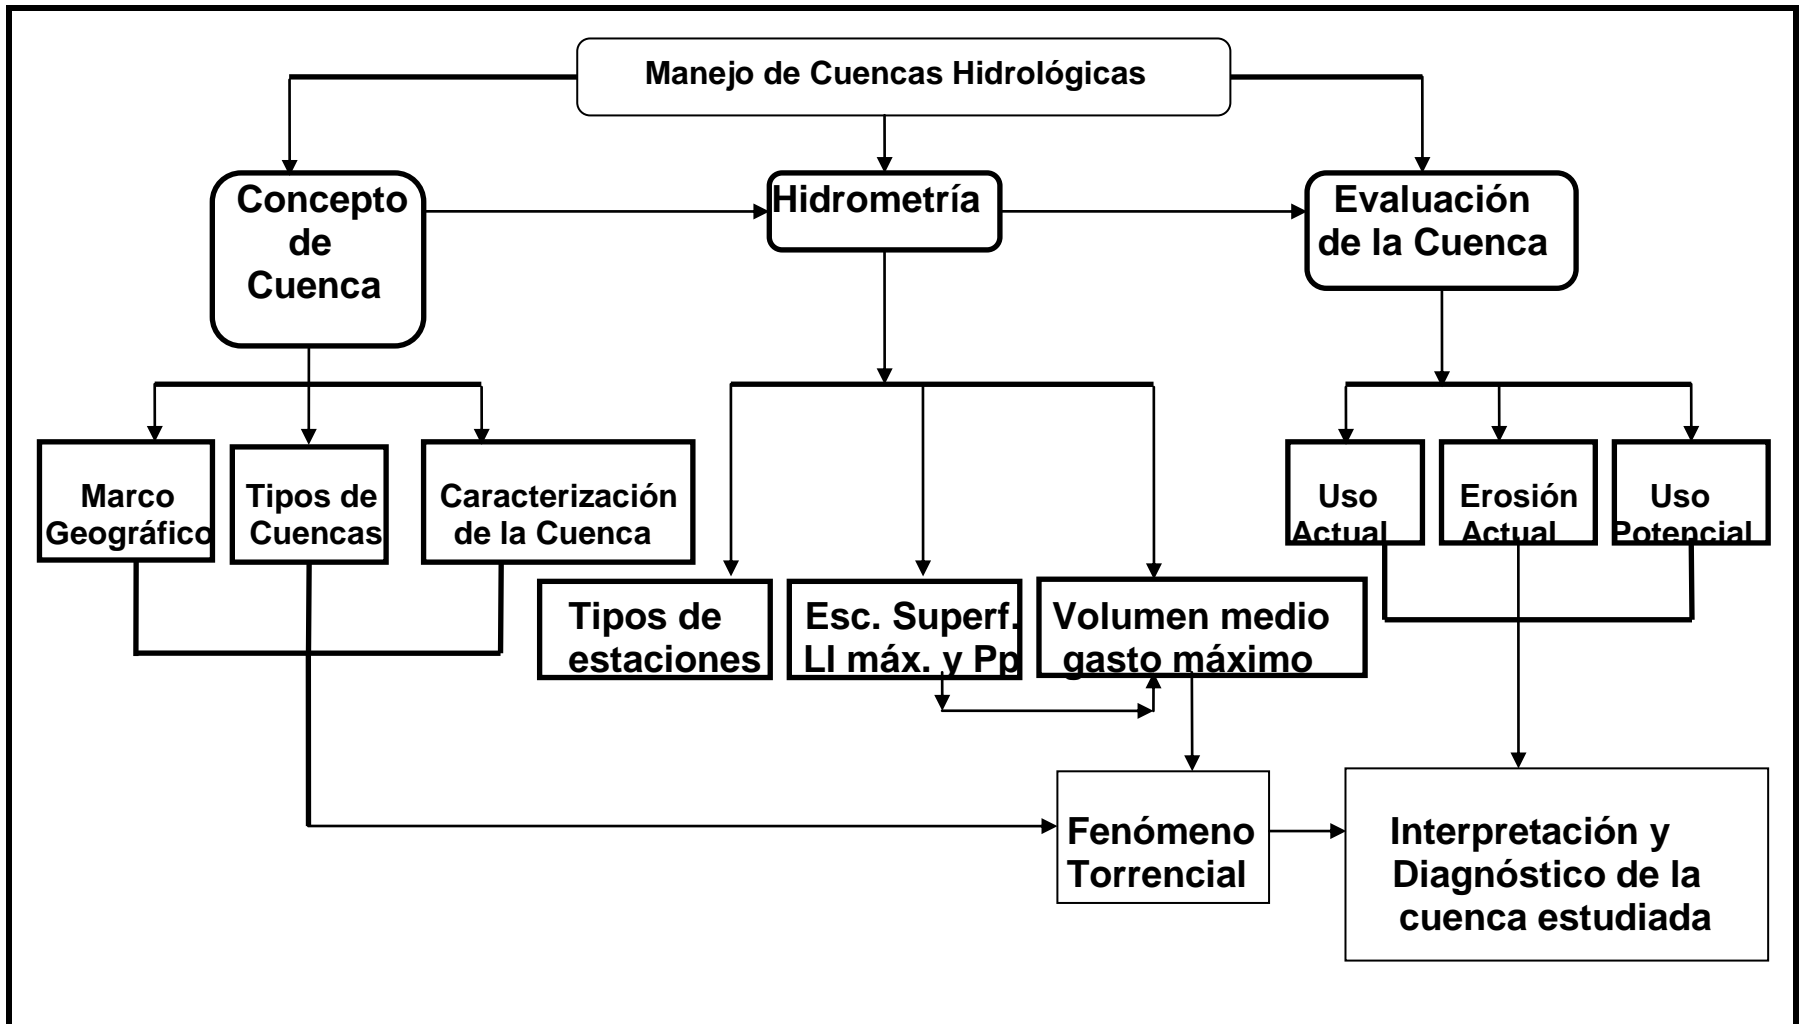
Manejo de Cuencas Hidrológicas

Concepto de Cuenca

Hidrometría

Evaluación de la Cuenca

Marco Geográfico

Tipos de Cuencas

Caracterización de la Cuenca

Tipos de estaciones

Esc. Superf. Ll máx. y Pp

Volumen medio gasto máximo

Uso Actual

Erosión Actual

Uso Potencial

Fenómeno Torrencial

Interpretación y Diagnóstico de la cuenca estudiada